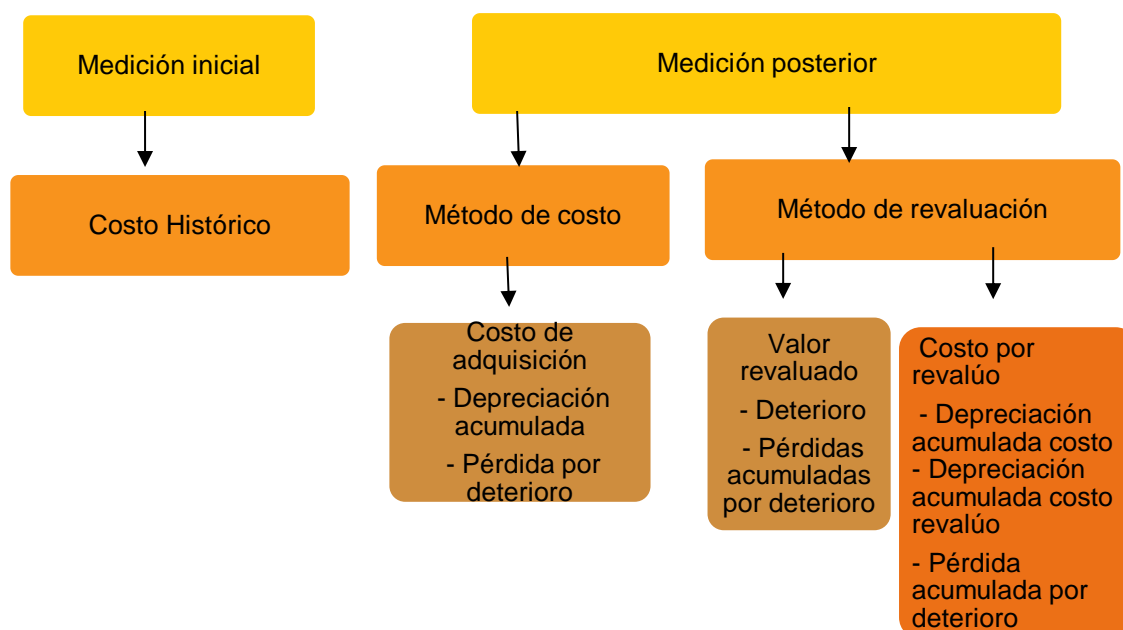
Medición inicial

Costo Histórico

Medición posterior

Método de costo

Método de revaluación

Costo de adquisición
- Depreciación acumulada
- Pérdida por deterioro

Valor revaluado
- Deterioro
- Pérdidas acumuladas por deterioro

Costo por revalúo
- Depreciación acumulada costo
- Depreciación acumulada costo revalúo
- Pérdida acumulada por deterioro